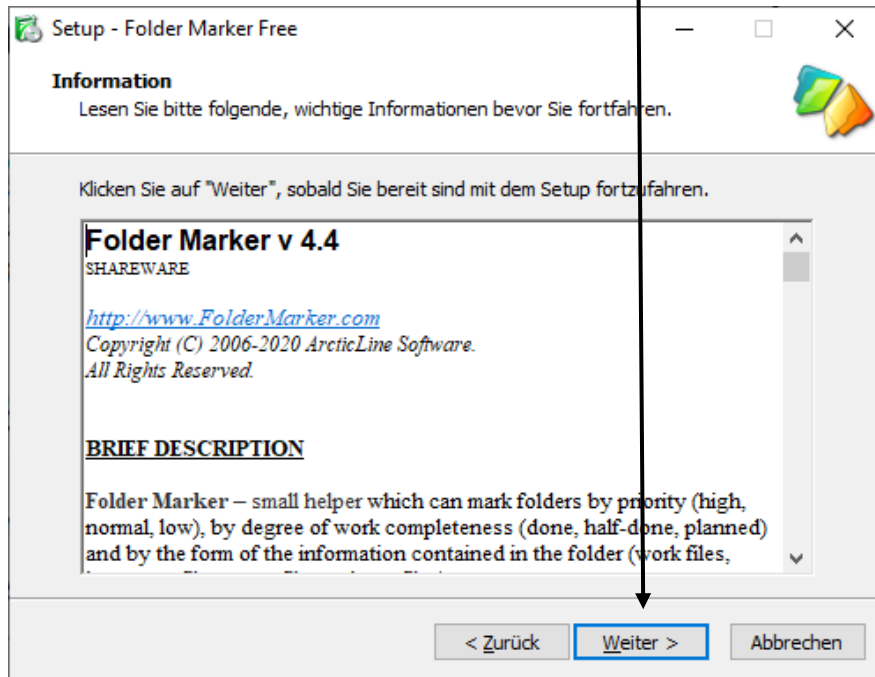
Setup - Folder Marker Free

Information

Lesen Sie bitte folgende, wichtige Informationen bevor Sie fortfahren.

Klicken Sie auf "Weiter", sobald Sie bereit sind mit dem Setup fortzufahren.

Folder Marker v 4.4
SHAREWARE

http://www.FolderMarker.com
Copyright (C) 2006-2020 ArcticLine Software.
All Rights Reserved.

BRIEF DESCRIPTION

Folder Marker – small helper which can mark folders by priority (high, normal, low), by degree of work completeness (done, half-done, planned) and by the form of the information contained in the folder (work files, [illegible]

< Zurück   Weiter >   Abbrechen